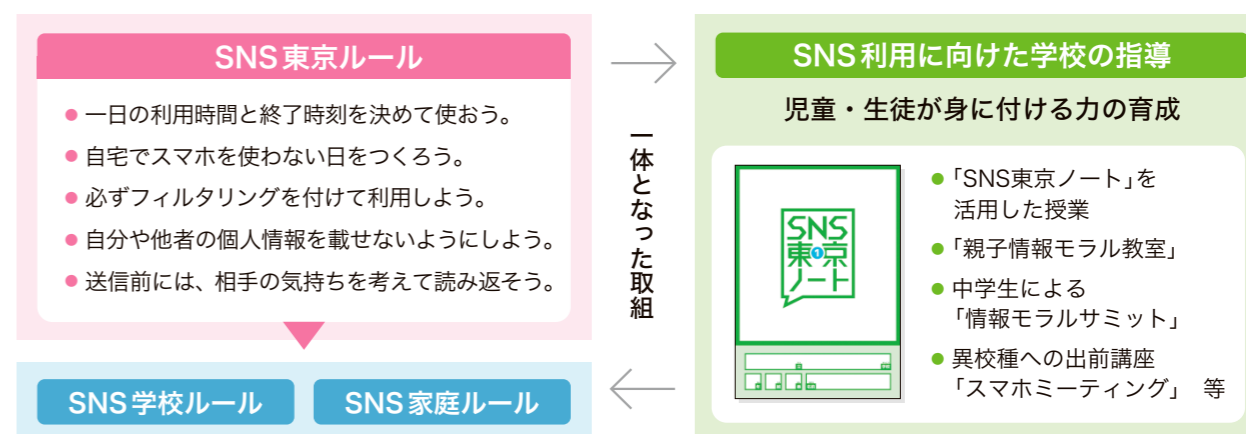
SNS東京ルール

● 一日の利用時間と終了時刻を決めて使おう。
● 自宅でスマホを使わない日をつくろう。
● 必ずフィルタリングを付けて利用しよう。
● 自分や他者の個人情報を載せないようにしよう。
● 送信前には、相手の気持ちを考えて読み返そう。

一体となった取組

SNS利用に向けた学校の指導

児童・生徒が身に付ける力の育成

SNS東京ノート

● 「SNS東京ノート」を活用した授業
● 「親子情報モラル教室」
● 中学生による「情報モラルサミット」
● 異校種への出前講座「スマホミーティング」 等

SNS学校ルール

SNS家庭ルール